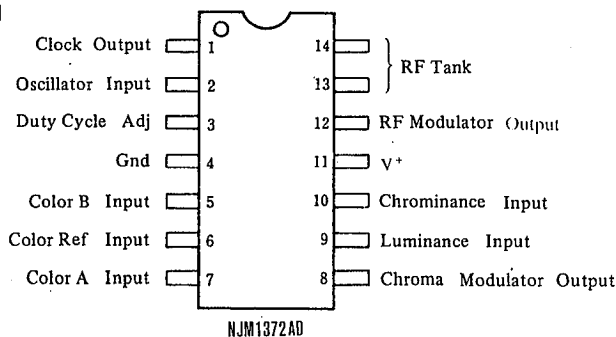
Clock Output 1
Oscillator Input 2
Duty Cycle Adj 3
Gnd 4
Color B Input 5
Color Ref Input 6
Color A Input 7

14 RF Tank
13
12 RF Modulator Output
11 V+
10 Chrominance Input
9 Luminance Input
8 Chroma Modulator Output

NJM1372AD